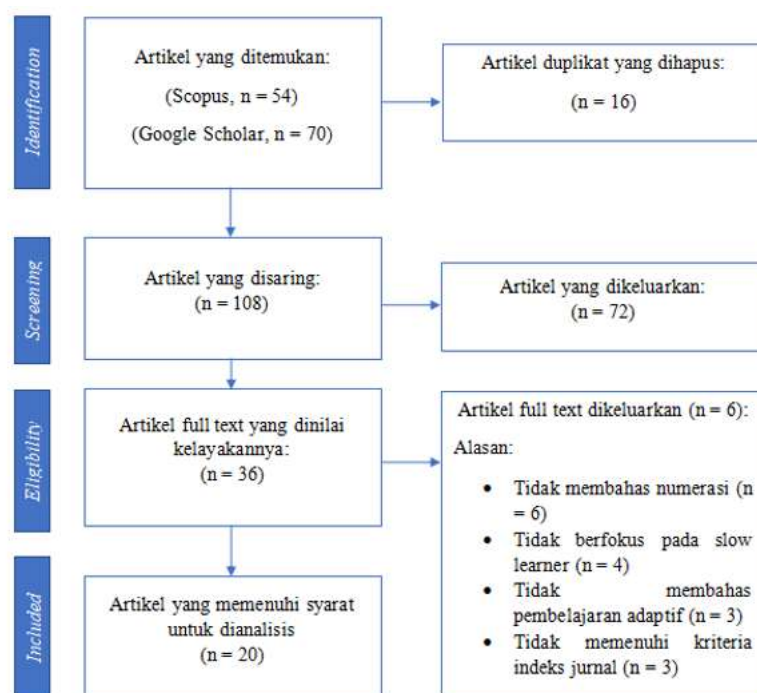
Identification

Artikel yang ditemukan:
(Scopus, n = 54)
(Google Scholar, n = 70)

Artikel duplikat yang dihapus:
(n = 16)

Screening

Artikel yang disaring:
(n = 108)

Artikel yang dikeluarkan:
(n = 72)

Eligibility

Artikel full text yang dinilai kelayakannya:
(n = 36)

Artikel full text dikeluarkan (n = 6):
Alasan:
• Tidak membahas numerasi (n = 6)
• Tidak berfokus pada slow learner (n = 4)
• Tidak membahas pembelajaran adaptif (n = 3)
• Tidak memenuhi kriteria indeks jurnal (n = 3)

Included

Artikel yang memenuhi syarat untuk dianalisis
(n = 20)